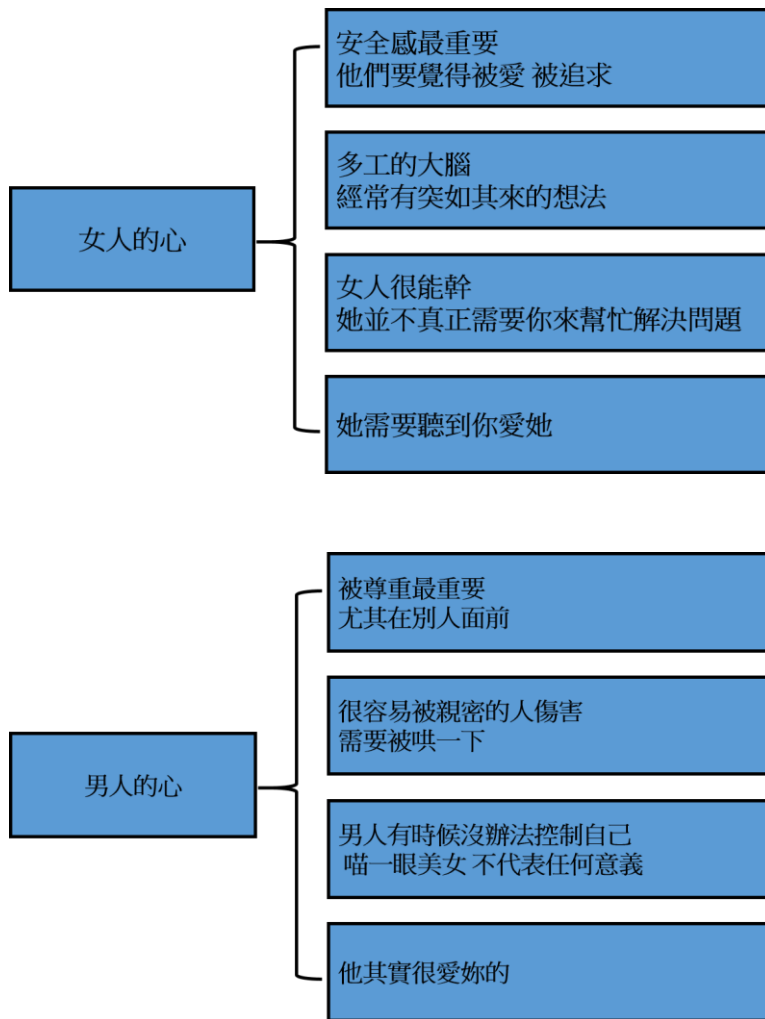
女人的心

安全感最重要
他們要覺得被愛 被追求

多工的大腦
經常有突如其來的想法

女人很能幹
她並不真正需要你來幫忙解決問題

她需要聽到你愛她

男人的心

被尊重最重要
尤其在別人面前

很容易被親密的人傷害
需要被哄一下

男人有時候沒辦法控制自己
喵一眼美女 不代表任何意義

他其實很愛妳的